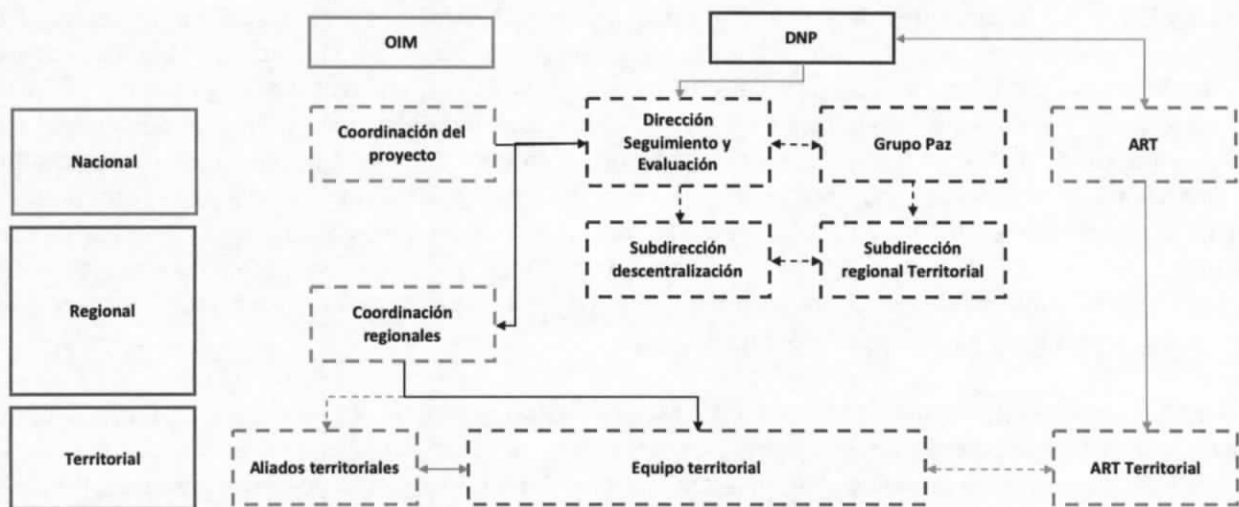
OIM

DNP

Nacional

Coordinación del proyecto

Dirección Seguimiento y Evaluación

Grupo Paz

ART

Subdirección descentralización

Subdirección regional Territorial

Regional

Coordinación regionales

Territorial

Aliados territoriales

Equipo territorial

ART Territorial